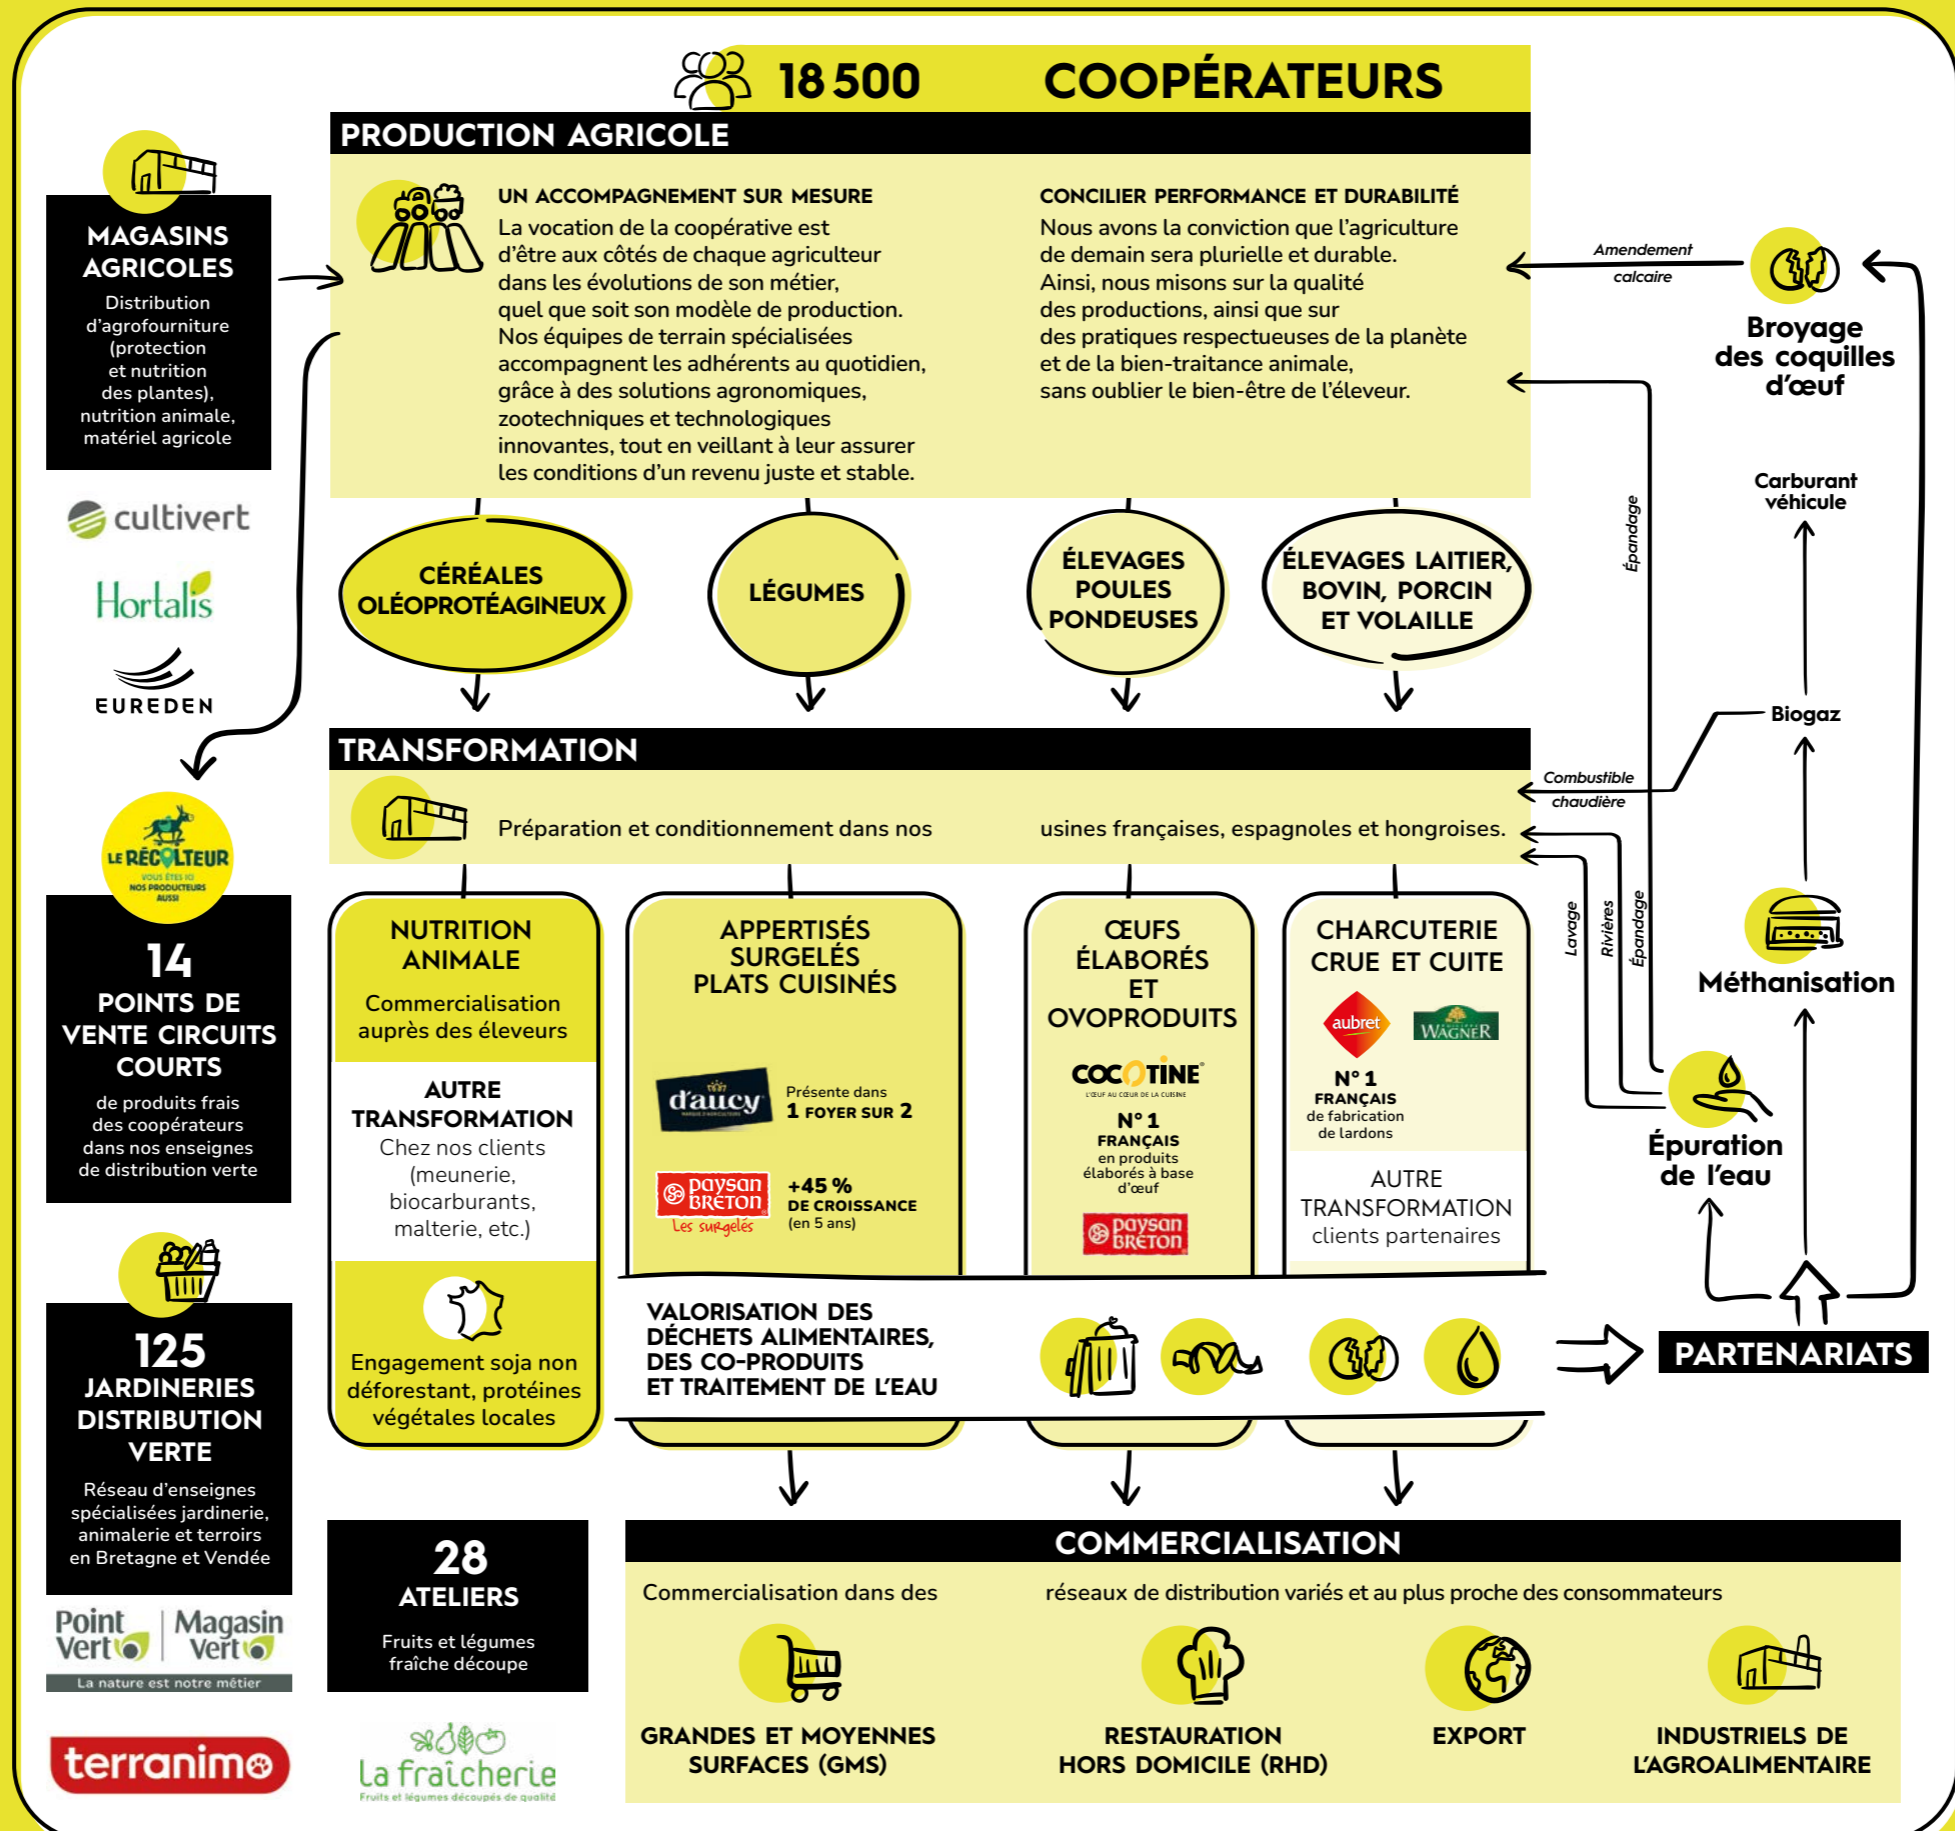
18 500 COOPÉRATEURS

PRODUCTION AGRICOLE

UN ACCOMPAGNEMENT SUR MESURE
La vocation de la coopérative est d'être aux côtés de chaque agriculteur dans les évolutions de son métier, quel que soit son modèle de production. Nos équipes de terrain spécialisées accompagnent les adhérents au quotidien, grâce à des solutions agronomiques, zootechniques et technologiques innovantes, tout en veillant à leur assurer les conditions d'un revenu juste et stable.

CONCILIER PERFORMANCE ET DURABILITÉ
Nous avons la conviction que l'agriculture de demain sera plurielle et durable. Ainsi, nous misons sur la qualité des productions, ainsi que sur des pratiques respectueuses de la planète et de la bien-traitance animale, sans oublier le bien-être de l'éleveur.

MAGASINS AGRICOLES
Distribution d'agrofourniture (protection et nutrition des plantes), nutrition animale, matériel agricole

cultivert
Hortalis
EUREDEN

Amendement calcaire
Broyage des coquilles d'œuf
Épandage
Carburant véhicule

CÉRÉALES OLÉOPROTÉAGINEUX
LÉGUMES
ÉLEVAGES POULES PONDEUSES
ÉLEVAGES LAITIER, BOVIN, PORCIN ET VOLAILLE

Biogaz
Combustible chaudière

TRANSFORMATION
Préparation et conditionnement dans nos usines françaises, espagnoles et hongroises.

LE RÉCOLTEUR
VOUS ÊTES ICI
NOS PRODUCTEURS AUSSI

14
POINTS DE VENTE CIRCUITS COURTS
de produits frais des coopérateurs dans nos enseignes de distribution verte

NUTRITION ANIMALE
Commercialisation auprès des éleveurs
AUTRE TRANSFORMATION
Chez nos clients (meunerie, biocarburants, malterie, etc.)
Engagement soja non déforestant, protéines végétales locales

APPERTISÉS SURGELÉS PLATS CUISINÉS
d'aucy
Présente dans 1 FOYER SUR 2
paysan BRETON Les surgelés
+45 % DE CROISSANCE (en 5 ans)

ŒUFS ÉLABORÉS ET OVOPRODUITS
COCOTINE
L'ŒUF AU CŒUR DE LA CUISINE
N° 1 FRANÇAIS en produits élaborés à base d'œuf
paysan BRETON

CHARCUTERIE CRUE ET CUITE
aubret
WAGNER
N° 1 FRANÇAIS de fabrication de lardons
AUTRE TRANSFORMATION clients partenaires

Lavage
Rivières
Épandage
Méthanisation
Épuration de l'eau

VALORISATION DES DÉCHETS ALIMENTAIRES, DES CO-PRODUITS ET TRAITEMENT DE L'EAU

PARTENARIATS

125
JARDINERIES DISTRIBUTION VERTE
Réseau d'enseignes spécialisées jardinerie, animalerie et terroirs en Bretagne et Vendée

Point Vert
Magasin Vert
La nature est notre métier
terranimo

28
ATELIERS
Fruits et légumes fraîche découpe
la fraîcherie
Fruits et légumes découpés de qualité

COMMERCIALISATION
Commercialisation dans des réseaux de distribution variés et au plus proche des consommateurs
GRANDES ET MOYENNES SURFACES (GMS)
RESTAURATION HORS DOMICILE (RHD)
EXPORT
INDUSTRIELS DE L'AGROALIMENTAIRE